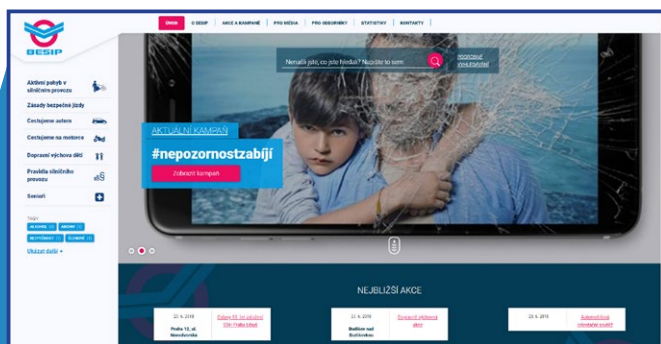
BESIP

ÚVOD | O BESIP | AKCE A KAMPANĚ | PRO MÉDIA | PRO ODBORNÍKY | STATISTIKY | KONTAKTY

Nenašli jste, co jste hledali? Napište to sem

Pokročilé vyhledávání

Aktivní pohyb v silničním provozu
Zásady bezpečné jízdy
Cestujeme autem
Cestujeme na motorce
Dopravní výchova dětí
Pravidla silničního provozu
Senioři

Tagy
ALKOHOL | ANKETA | BEZPEČNOST | ČLÁNEK
Ukázat další

AKTUÁLNÍ KAMPAŇ
#nepozornostzabíjí
Zobrazit kampaň

NEJBLIŽŠÍ AKCE

22. 6. 2018
Praha 13, ul. Nárožní
Zábava 13. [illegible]

22. 6. 2018
Roudnice nad Labem
Dopravní výchova dětí

22. 6. 2018
Automobilový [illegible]